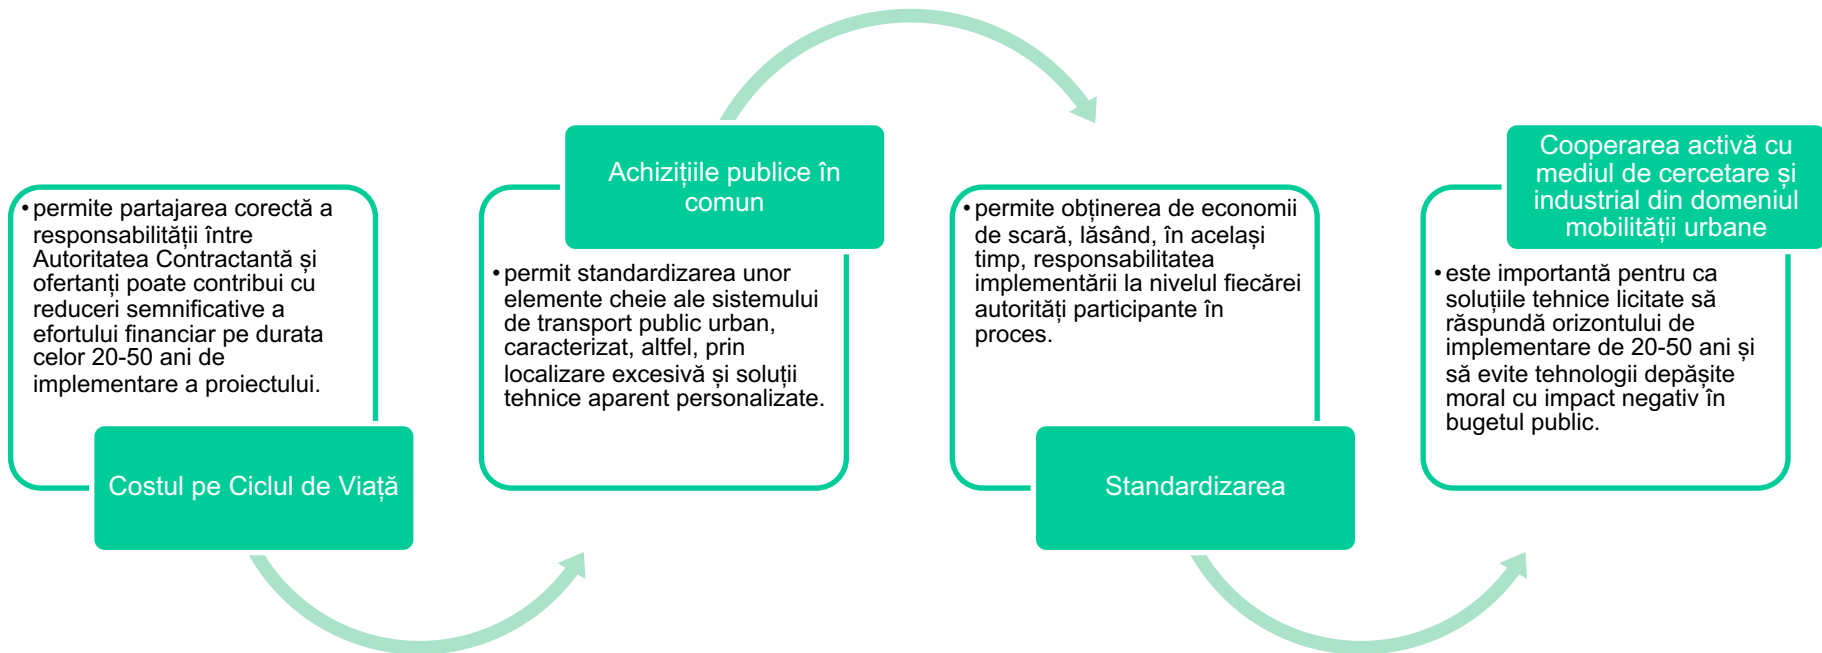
• permite partajarea corectă a responsabilității între Autoritatea Contractantă și ofertanți poate contribui cu reduceri semnificative a efortului financiar pe durata celor 20-50 ani de implementare a proiectului.

Costul pe Ciclul de Viață

Achizițiile publice în comun

• permit standardizarea unor elemente cheie ale sistemului de transport public urban, caracterizat, altfel, prin localizare excesivă și soluții tehnice aparent personalizate.

• permite obținerea de economii de scară, lăsând, în același timp, responsabilitatea implementării la nivelul fiecărei autorități participante în proces.

Standardizarea

Cooperarea activă cu mediul de cercetare și industrial din domeniul mobilității urbane

• este importantă pentru ca soluțiile tehnice licitate să răspundă orizontului de implementare de 20-50 ani și să evite tehnologii depășite moral cu impact negativ în bugetul public.